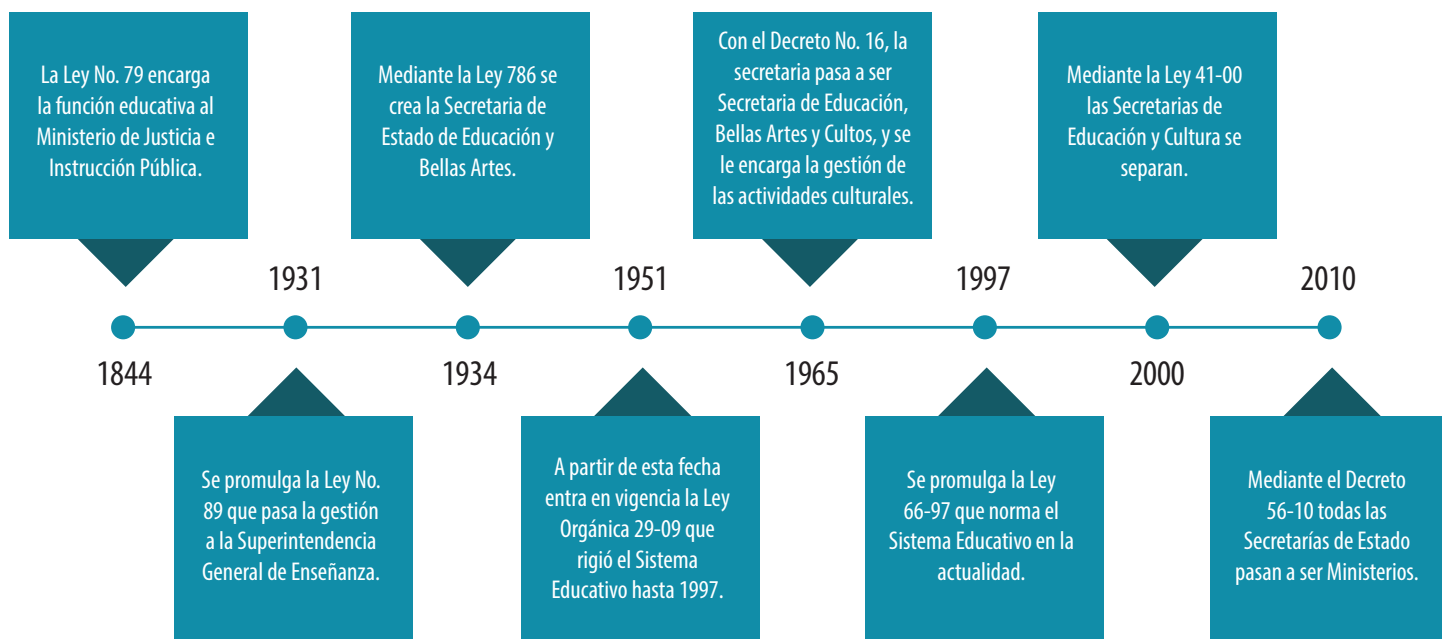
La Ley No. 79 encarga la función educativa al Ministerio de Justicia e Instrucción Pública.

1844

1931

Se promulga la Ley No. 89 que pasa la gestión a la Superintendencia General de Enseñanza.

Mediante la Ley 786 se crea la Secretaria de Estado de Educación y Bellas Artes.

1934

1951

A partir de esta fecha entra en vigencia la Ley Orgánica 29-09 que rigió el Sistema Educativo hasta 1997.

Con el Decreto No. 16, la secretaria pasa a ser Secretaria de Educación, Bellas Artes y Cultos, y se le encarga la gestión de las actividades culturales.

1965

1997

Se promulga la Ley 66-97 que norma el Sistema Educativo en la actualidad.

Mediante la Ley 41-00 las Secretarias de Educación y Cultura se separan.

2000

2010

Mediante el Decreto 56-10 todas las Secretarías de Estado pasan a ser Ministerios.